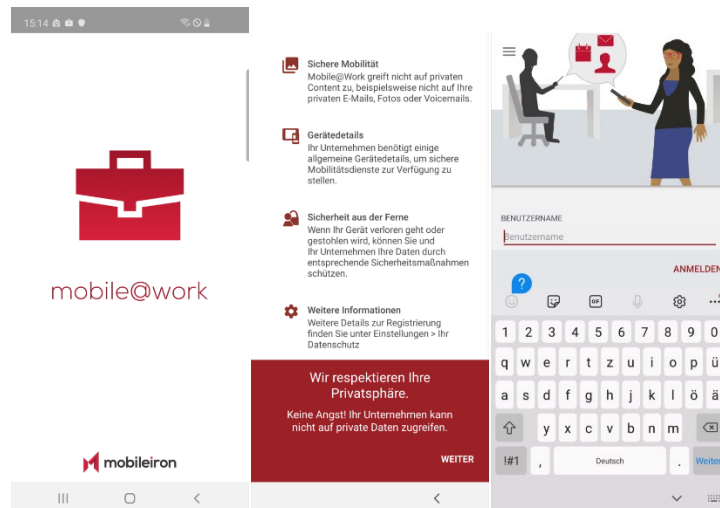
15:14

mobile@work

mobileiron

Sichere Mobilität
Mobile@Work greift nicht auf privaten Content zu, beispielsweise nicht auf Ihre privaten E-Mails, Fotos oder Voicemails.

Gerätedetails
Ihr Unternehmen benötigt einige allgemeine Gerätedetails, um sichere Mobilitätsdienste zur Verfügung zu stellen.

Sicherheit aus der Ferne
Wenn Ihr Gerät verloren geht oder gestohlen wird, können Sie und Ihr Unternehmen Ihre Daten durch entsprechende Sicherheitsmaßnahmen schützen.

Weitere Informationen
Weitere Details zur Registrierung finden Sie unter Einstellungen > Ihr Datenschutz

Wir respektieren Ihre Privatsphäre.

Keine Angst! Ihr Unternehmen kann nicht auf private Daten zugreifen.

WEITER

BENUTZERNAME

Benutzername

ANMELDEN

?

GIF

| 1 | 2 | 3 | 4 | 5 | 6 | 7 | 8 | 9 | 0 |
|---|---|---|---|---|---|---|---|---|---|
| q | w | e | r | t | z | u | i | o | p | ü |
| a | s | d | f | g | h | j | k | l | ö | ä |
| y | x | c | v | b | n | m |

!#1 , Deutsch . Weiter